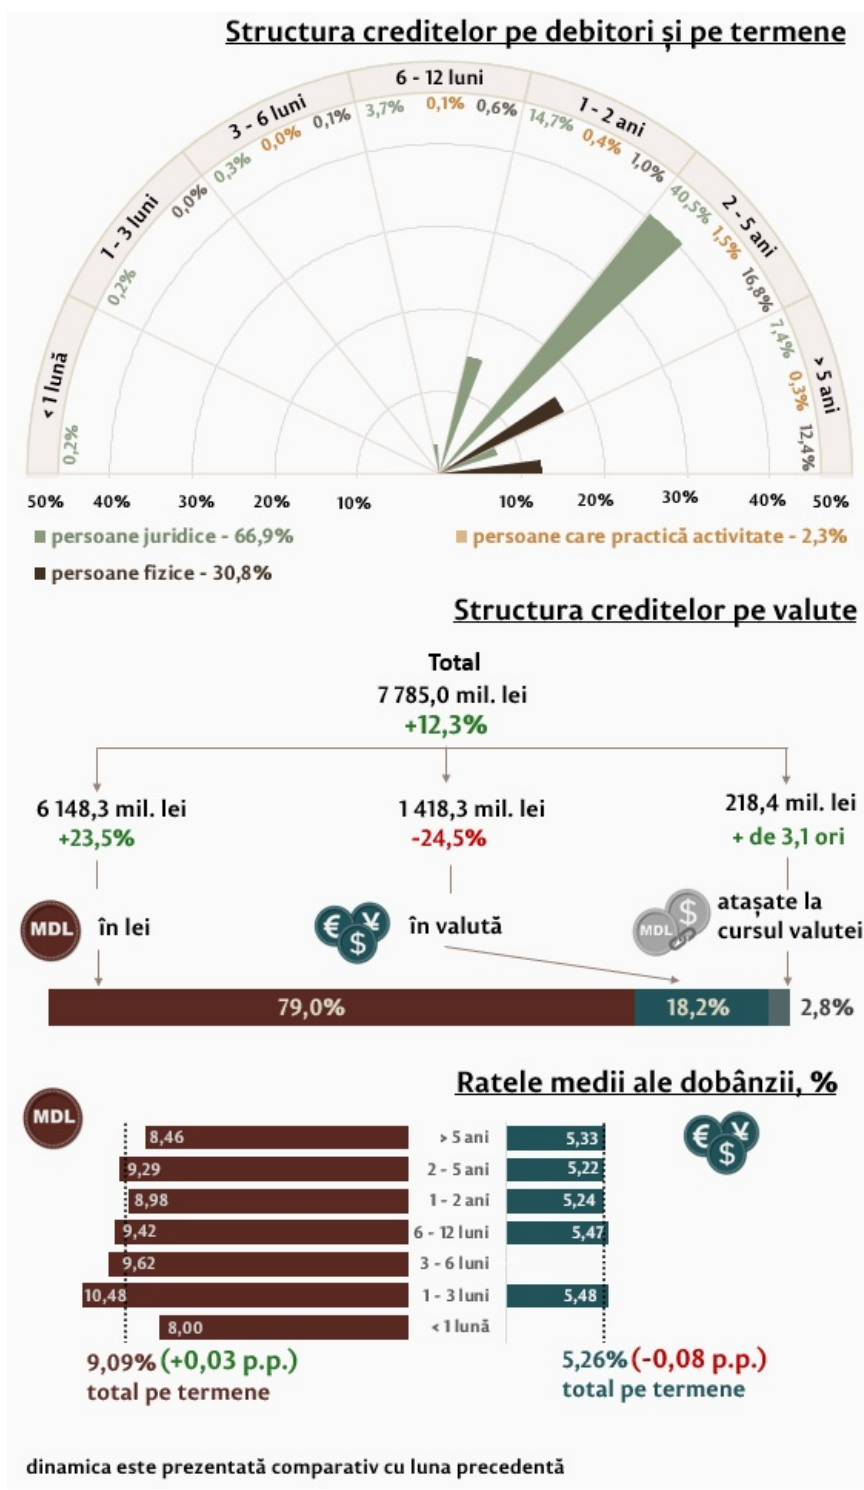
Structura creditelor pe debitori și pe termene

< 1 lună
0,2%
1 - 3 luni
0,2%
0,0%
3 - 6 luni
0,3%
0,0%
0,1%
6 - 12 luni
3,7%
0,1%
0,6%
1 - 2 ani
14,7%
0,4%
1,0%
2 - 5 ani
40,5%
1,5%
16,8%
> 5 ani
7,4%
0,3%
12,4%

50% 40% 30% 20% 10% 10% 20% 30% 40% 50%

persoane juridice - 66,9%
persoane care practică activitate - 2,3%
persoane fizice - 30,8%

Structura creditelor pe valute

Total
7 785,0 mil. lei
+12,3%

6 148,3 mil. lei
+23,5%
1 418,3 mil. lei
-24,5%
218,4 mil. lei
+ de 3,1 ori

MDL în lei
în valută
MDL atașate la cursul valutei

79,0% 18,2% 2,8%

Ratele medii ale dobânzii, %

MDL

| | | |
|---|---|---|
| 8,46 | > 5 ani | 5,33 |
| 9,29 | 2 - 5 ani | 5,22 |
| 8,98 | 1 - 2 ani | 5,24 |
| 9,42 | 6 - 12 luni | 5,47 |
| 9,62 | 3 - 6 luni | |
| 10,48 | 1 - 3 luni | 5,48 |
| 8,00 | < 1 lună | |

9,09% (+0,03 p.p.)
total pe termene
5,26% (-0,08 p.p.)
total pe termene

dinamica este prezentată comparativ cu luna precedentă